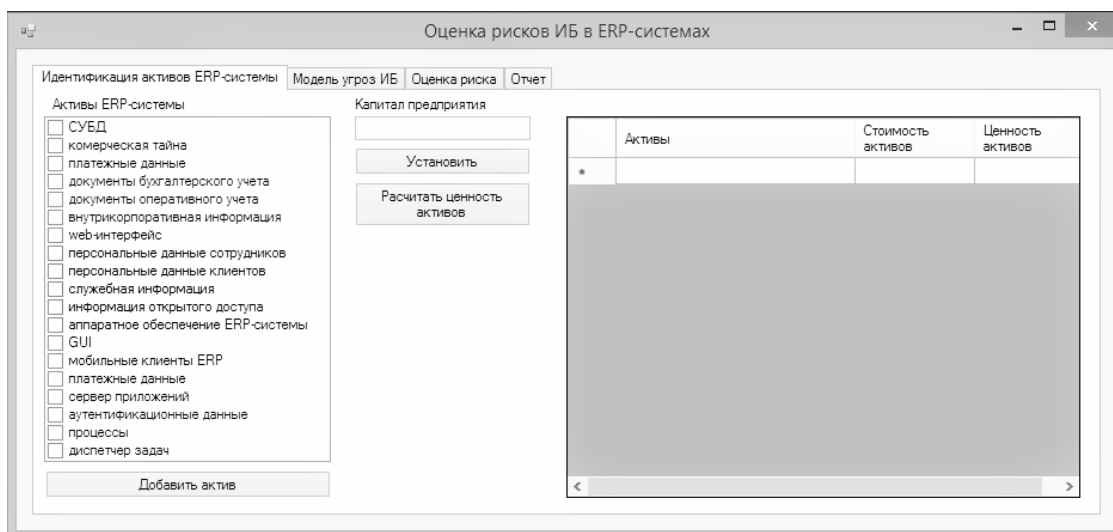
Оценка рисков ИБ в ERP-системах

Идентификация активов ERP-системы | Модель угроз ИБ | Оценка риска | Отчет

Активы ERP-системы

СУБД
комерческая тайна
платежные данные
документы бухгалтерского учета
документы оперативного учета
внутрикорпоративная информация
web-интерфейс
персональные данные сотрудников
персональные данные клиентов
служебная информация
информация открытого доступа
аппаратное обеспечение ERP-системы
GUI
мобильные клиенты ERP
платежные данные
сервер приложений
аутентификационные данные
процессы
диспетчер задач

Добавить актив

Капитал предприятия

Установить

Расчитать ценность активов

| | Активы | Стоимость активов | Ценность активов |
|---|---|---|---|
| * | | | |